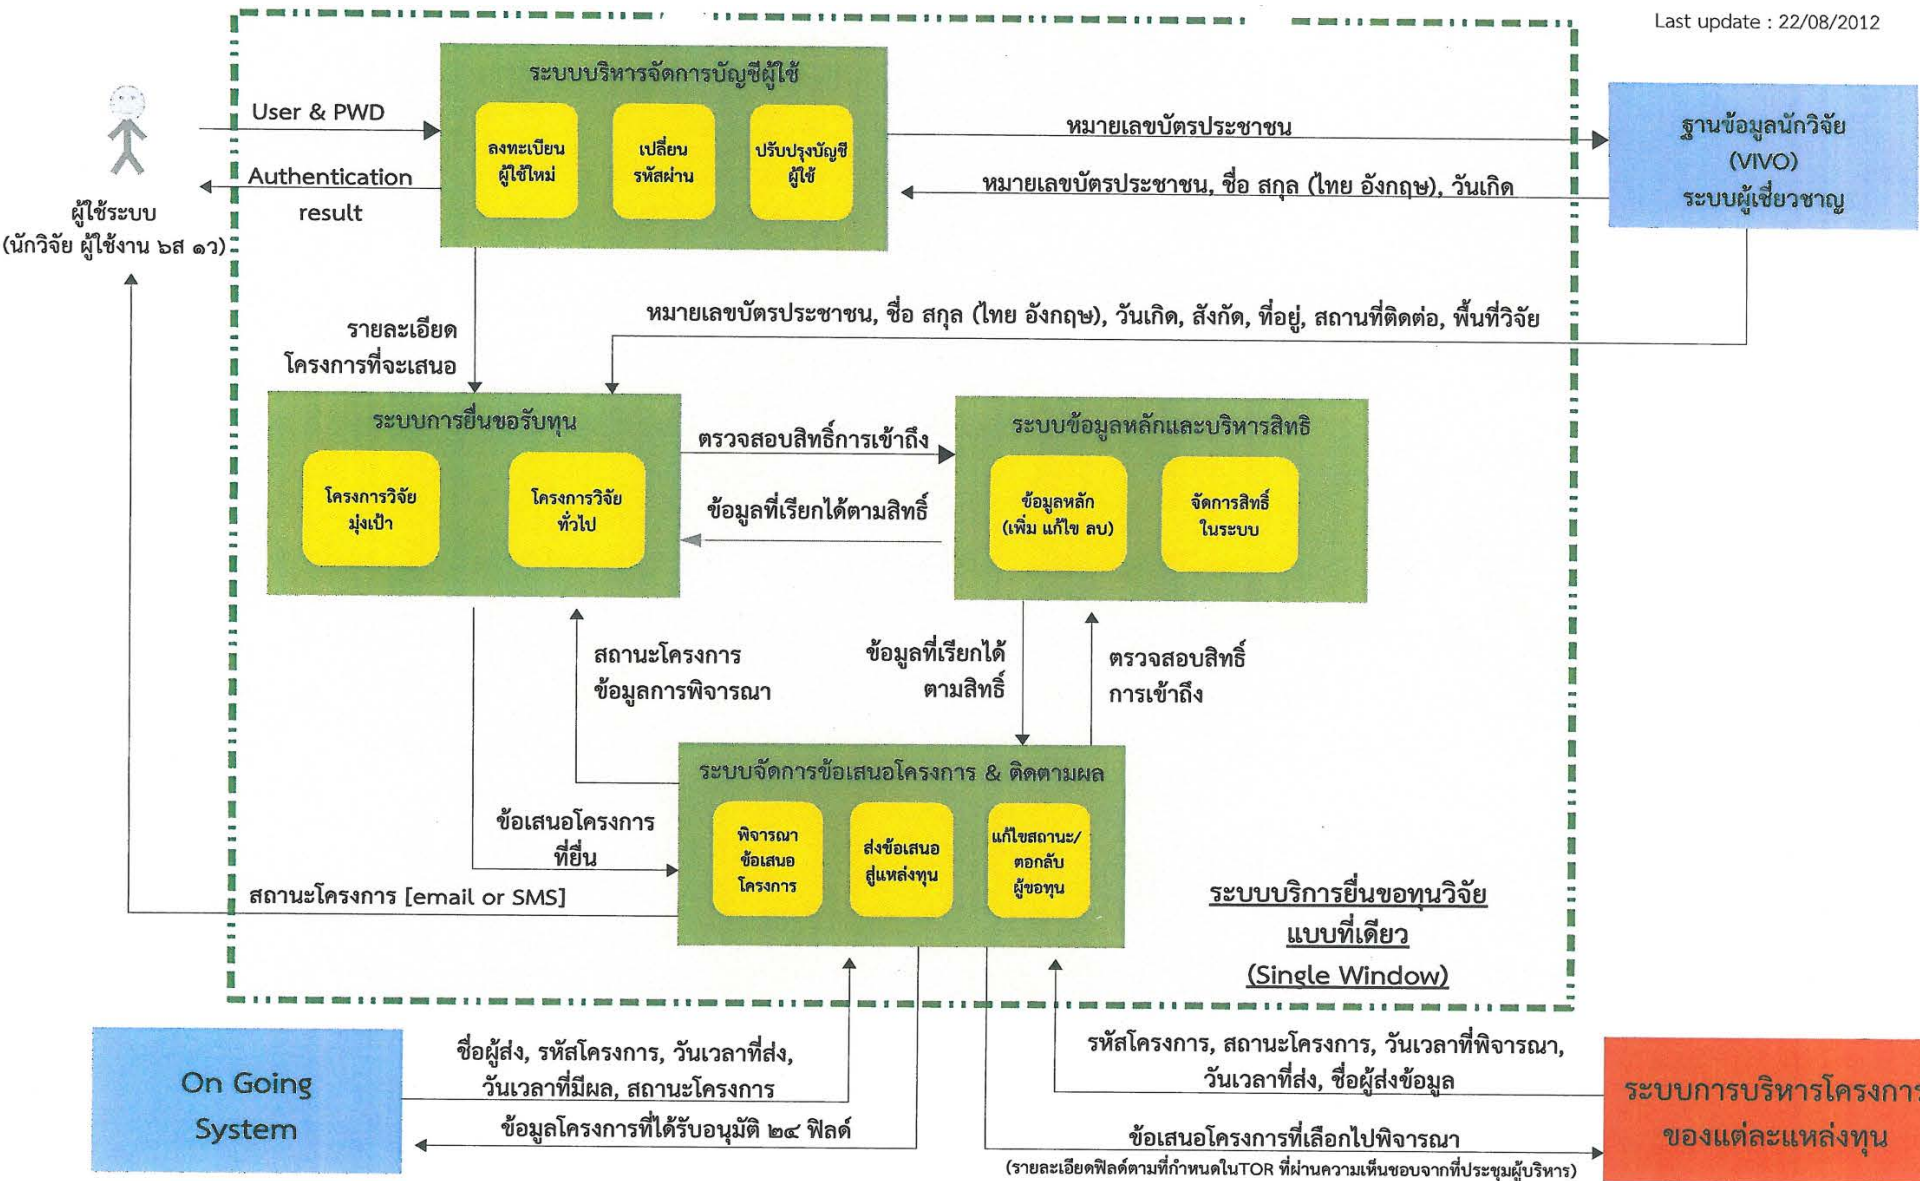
Last update : 22/08/2012

User & PWD

Authentication result

ผู้ใช้ระบบ (นักวิจัย ผู้ใช้งาน ๖ส ๑๖)

ระบบบริหารจัดการบัญชีผู้ใช้

ลงทะเบียนผู้ใช้ใหม่

เปลี่ยนรหัสผ่าน

ปรับปรุงบัญชีผู้ใช้

หมายเลขบัตรประชาชน

หมายเลขบัตรประชาชน, ชื่อ สกุล (ไทย อังกฤษ), วันเกิด

ฐานข้อมูลนักวิจัย (VIVO) ระบบผู้เชี่ยวชาญ

หมายเลขบัตรประชาชน, ชื่อ สกุล (ไทย อังกฤษ), วันเกิด, สังกัด, ที่อยู่, สถานที่ติดต่อ, พื้นที่วิจัย

รายละเอียดโครงการที่จะเสนอ

ระบบการยื่นขอรับทุน

โครงการวิจัยมุ่งเป้า

โครงการวิจัยทั่วไป

ตรวจสอบสิทธิ์การเข้าถึง

ข้อมูลที่เรียกได้ตามสิทธิ์

ระบบข้อมูลหลักและบริหารสิทธิ

ข้อมูลหลัก (เพิ่ม แก้ไข ลบ)

จัดการสิทธิ์ในระบบ

สถานะโครงการ ข้อมูลการพิจารณา

ข้อมูลที่เรียกได้ตามสิทธิ์

ตรวจสอบสิทธิ์การเข้าถึง

ระบบจัดการข้อเสนอโครงการ & ติดตามผล

ข้อเสนอโครงการที่ยื่น

พิจารณาข้อเสนอโครงการ

ส่งข้อเสนอสู่แหล่งทุน

แก้ไขสถานะ/ตอกลับผู้ขอทุน

สถานะโครงการ [email or SMS]

ระบบบริการยื่นขอทุนวิจัย แบบที่เดียว (Single Window)

On Going System

ชื่อผู้ส่ง, รหัสโครงการ, วันเวลาที่ส่ง, วันเวลาที่มีผล, สถานะโครงการ

ข้อมูลโครงการที่ได้รับอนุมัติ ๒๔ ฟิลด์

รหัสโครงการ, สถานะโครงการ, วันเวลาที่พิจารณา, วันเวลาที่ส่ง, ชื่อผู้ส่งข้อมูล

ข้อเสนอโครงการที่เลือกไปพิจารณา

(รายละเอียดฟิลด์ตามที่กำหนดในTOR ที่ผ่านความเห็นชอบจากที่ประชุมผู้บริหาร)

ระบบการบริหารโครงกา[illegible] ของแต่ละแหล่งทุน